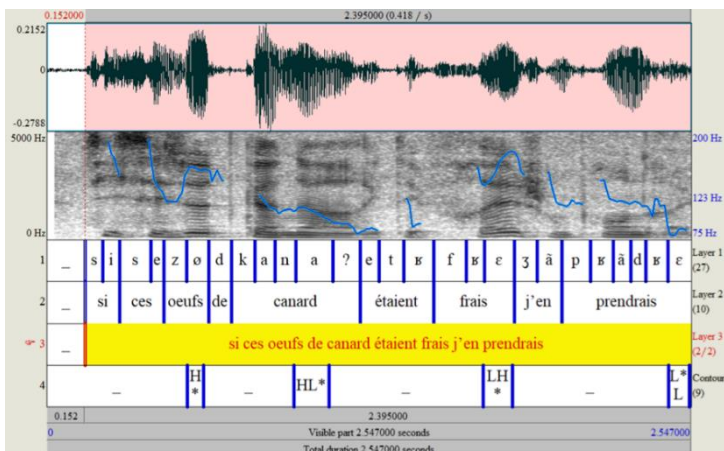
0.152000
2.395000 (0.418 / s)
0.2152
0
-0.2788
5000 Hz
0 Hz
200 Hz
123 Hz
75 Hz

| 1 | _ | s | i | s | e | z | ø | d | k | a | n | a | ? | e | t | ʁ | f | ʁ | ɛ | ʒ | ã | p | ʁ | ã | d | ʁ | ɛ | Layer 1 (27) |
|---|---|---|---|---|---|---|---|---|---|---|---|---|---|---|---|---|---|---|---|---|---|---|---|---|---|---|---|---|

| 2 | _ | si | ces | oeufs | de | canard | étaient | frais | j'en | prendrais | Layer 2 (10) |
|---|---|---|---|---|---|---|---|---|---|---|---|

| 3 | _ | si ces oeufs de canard étaient frais j'en prendrais | Layer 3 (2/2) |
|---|---|---|---|

| 4 | _ | H* | _ | HL* | _ | LH* | _ | L* L | Contour (9) |
|---|---|---|---|---|---|---|---|---|---|

0.152
2.395000
0
Visible part 2.547000 seconds
2.547000
Total duration 2.547000 seconds